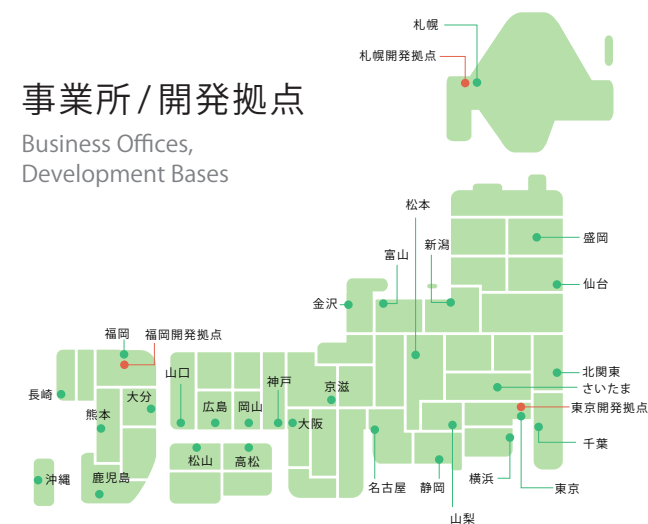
事業所 / 開発拠点
Business Offices, Development Bases

札幌
札幌開発拠点
松本
盛岡
富山
新潟
仙台
金沢
福岡
福岡開発拠点
北関東
さいたま
山口
神戸
京滋
長崎
大分
熊本
広島
岡山
大阪
東京開発拠点
千葉
松山
高松
沖縄
鹿児島
横浜
名古屋
静岡
東京
山梨